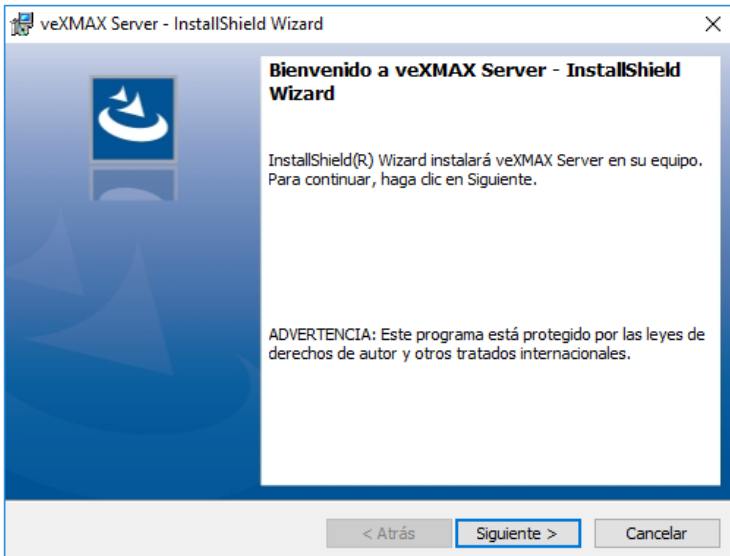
veXMAX Server - InstallShield Wizard

Bienvenido a veXMAX Server - InstallShield Wizard

InstallShield(R) Wizard instalará veXMAX Server en su equipo. Para continuar, haga clic en Siguiente.

ADVERTENCIA: Este programa está protegido por las leyes de derechos de autor y otros tratados internacionales.

< Atrás

Siguiente >

Cancelar